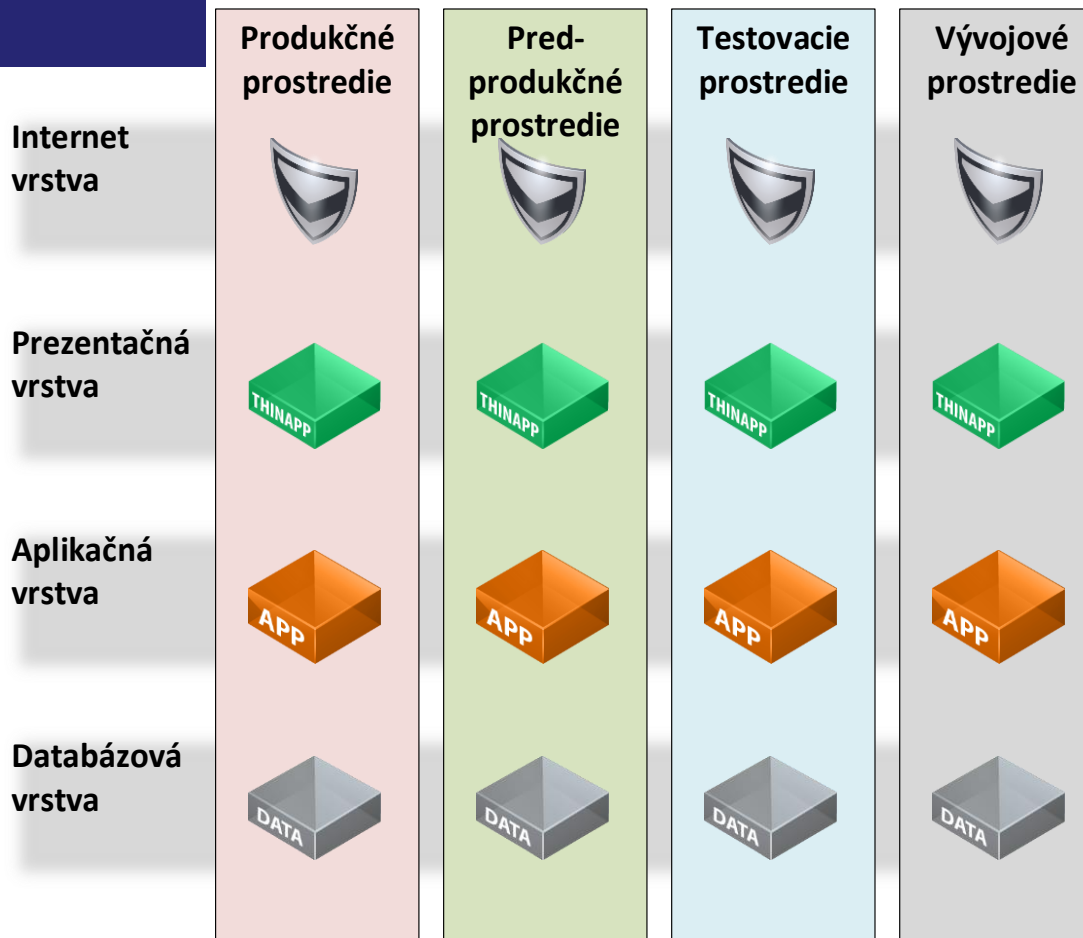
| | Produkčné prostredie | Pred-produkčné prostredie | Testovacie prostredie | Vývojové prostredie |
|---|---|---|---|---|
| Internet vrstva | | | | |
| Prezentačná vrstva | THINAPP | THINAPP | THINAPP | THINAPP |
| Aplikačná vrstva | APP | APP | APP | APP |
| Databázová vrstva | DATA | DATA | DATA | DATA |